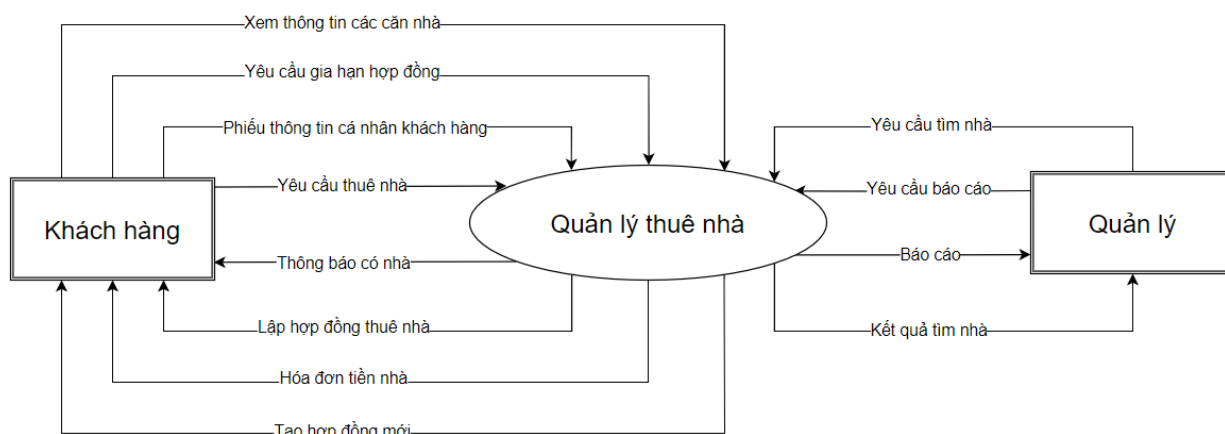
Xem thông tin các căn nhà

Yêu cầu gia hạn hợp đồng

Phiếu thông tin cá nhân khách hàng

Yêu cầu thuê nhà

Khách hàng

Quản lý thuê nhà

Thông báo có nhà

Lập hợp đồng thuê nhà

Hóa đơn tiền nhà

Tạo hợp đồng mới

Yêu cầu tìm nhà

Yêu cầu báo cáo

Báo cáo

Kết quả tìm nhà

Quản lý